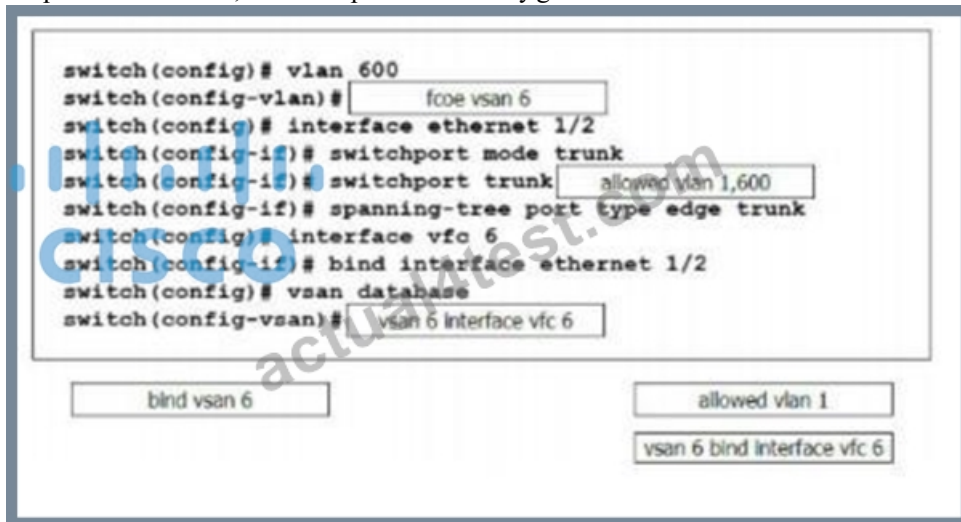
switch(config)# vlan 600
switch(config-vlan)# fcoe vsan 6
switch(config)# interface ethernet 1/2
switch(config-if)# switchport mode trunk
switch(config-if)# switchport trunk allowed vlan 1,600
switch(config-if)# spanning-tree port type edge trunk
switch(config)# interface vfc 6
switch(config-if)# bind interface ethernet 1/2
switch(config)# vsan database
switch(config-vsan)# vsan 6 interface vfc 6

bind vsan 6

allowed vlan 1

vsan 6 bind interface vfc 6

cisco

actualtest.com